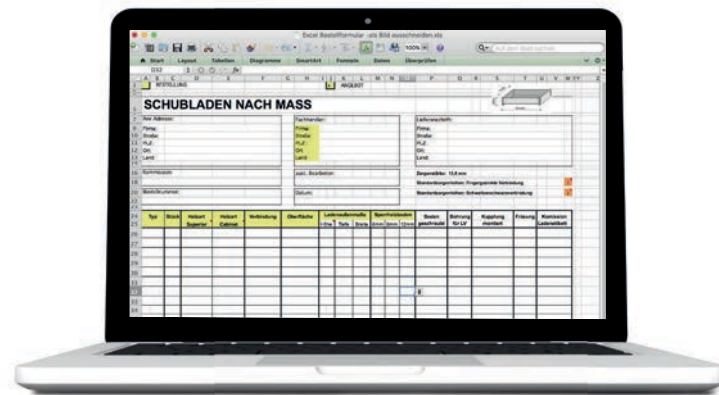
Excel Bestellformular -als Bild ausschneiden.xls

100%

Start Layout Tabellen Diagramme SmartArt Formeln Daten Überprüfen

BESTELLUNG

ANGEBOT

SCHUBLADEN NACH MASS

Ihre Adresse:
Firma:
Straße:
PLZ:
Ort:
Land:

Fachhändler:
Firma:
Straße:
PLZ:
Ort:
Land:

Lieferanschrift:
Firma:
Straße:
PLZ:
Ort:
Land:

Kommission:

zust. Bearbeiter:

Zargenstärke: 13,6 mm

Bestellnummer:

Datum:

Standardausgerichtet: Fingerzinkenverbindung

Standardausgerichtet: Schwalbenschwanzverbindung

| Typ | Stück | Hebart Superior | Hebart Cabinet | Verbindung | Oberfläche | Schubladenmaße Höhe | Tiefe | Breite | Sperrholzboden 6mm | 9mm | 12mm | Boden geschraubt | Bohrung für LV | Kupplung montiert | Fräsung | Kontrolle Lieferadresse |
|---|---|---|---|---|---|---|---|---|---|---|---|---|---|---|---|---|